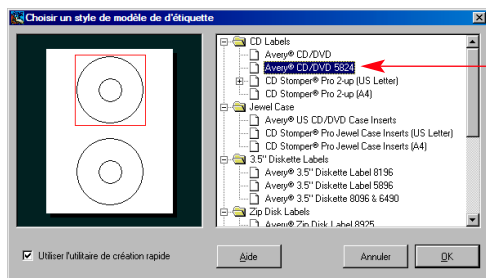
Choisir un style de modèle d'étiquette

CD Labels
Avery® CD/DVD
Avery® CD/DVD 5824
CD Stomper® Pro 2-up (US Letter)
CD Stomper® Pro 2-up (A4)
Jewel Case
Avery® US CD/DVD Case Inserts
CD Stomper® Pro Jewel Case Inserts (US Letter)
CD Stomper® Pro Jewel Case Inserts (A4)
3.5" Diskette Labels
Avery® 3.5" Diskette Label 8196
Avery® 3.5" Diskette Label 5896
Avery® 3.5" Diskette 8096 & 6490
Zip Disk Labels
Avery® Zip Disk Label 8925

Utiliser l'utilitaire de création rapide

Aide

Annuler

OK